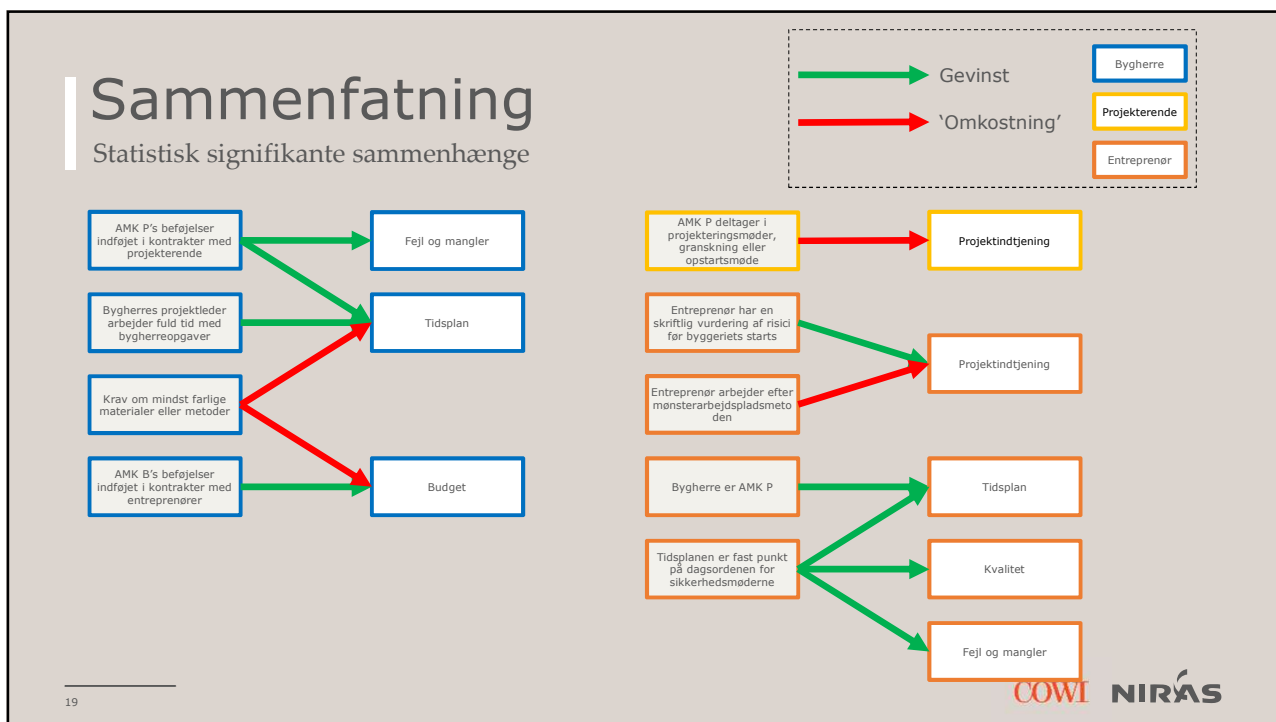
Sammenfatning

Statistisk signifikante sammenhænge

Gevinst

'Omkostning'

Bygherre

Projekterende

Entreprenør

AMK P's beføjelser indføjet i kontrakter med projekterende

Fejl og mangler

Bygherres projektleder arbejder fuld tid med bygherreopgaver

Tidsplan

Krav om mindst farlige materialer eller metoder

AMK B's beføjelser indføjet i kontrakter med entreprenører

Budget

AMK P deltager i projekteringsmøder, granskning eller opstartsmøde

Projektindtjening

Entreprenør har en skriftlig vurdering af risici før byggeriets starts

Projektindtjening

Entreprenør arbejder efter mønsterarbejdspladsmetoden

Bygherre er AMK P

Tidsplan

Tidsplanen er fast punkt på dagsordenen for sikkerhedsmøderne

Kvalitet

Fejl og mangler

19

COWI NIRAS